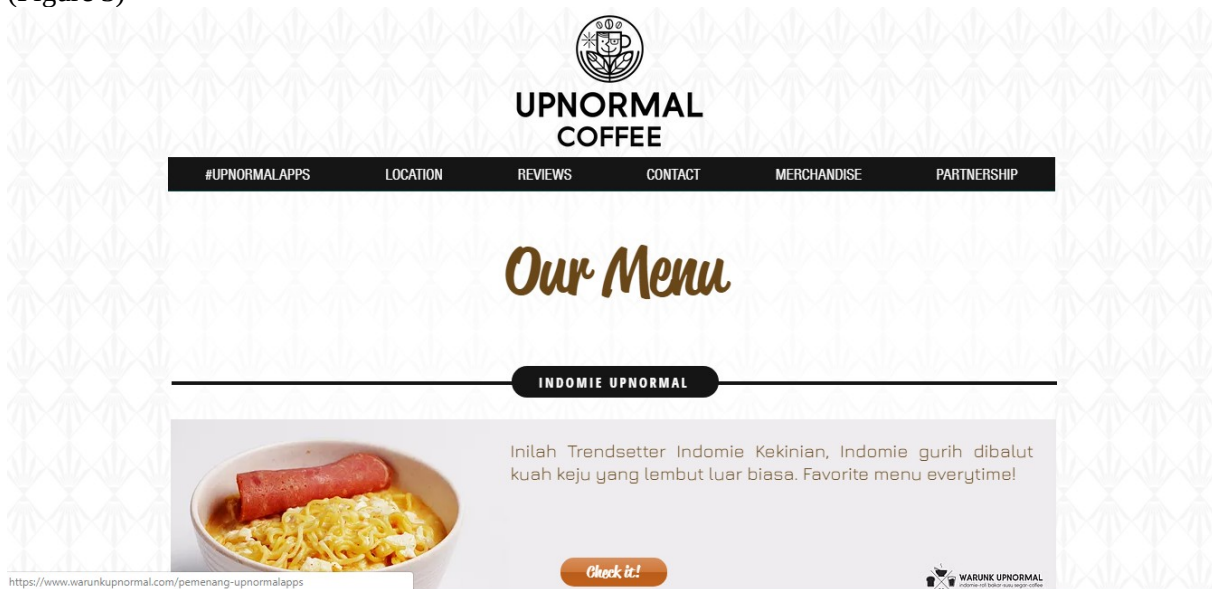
(Figure 8)

UPNORMAL COFFEE

#UPNORMALAPPS LOCATION REVIEWS CONTACT MERCHANDISE PARTNERSHIP

Our Menu

INDOMIE UPNORMAL

Inilah Trendsetter Indomie Kekinian, Indomie gurih dibalut kuah keju yang lembut luar biasa. Favorite menu everytime!

Check it!

WARUNK UPNORMAL
indomie-roti bakar-susu segar-coffee

https://www.warunkupnormal.com/pemenang-upnormalapps